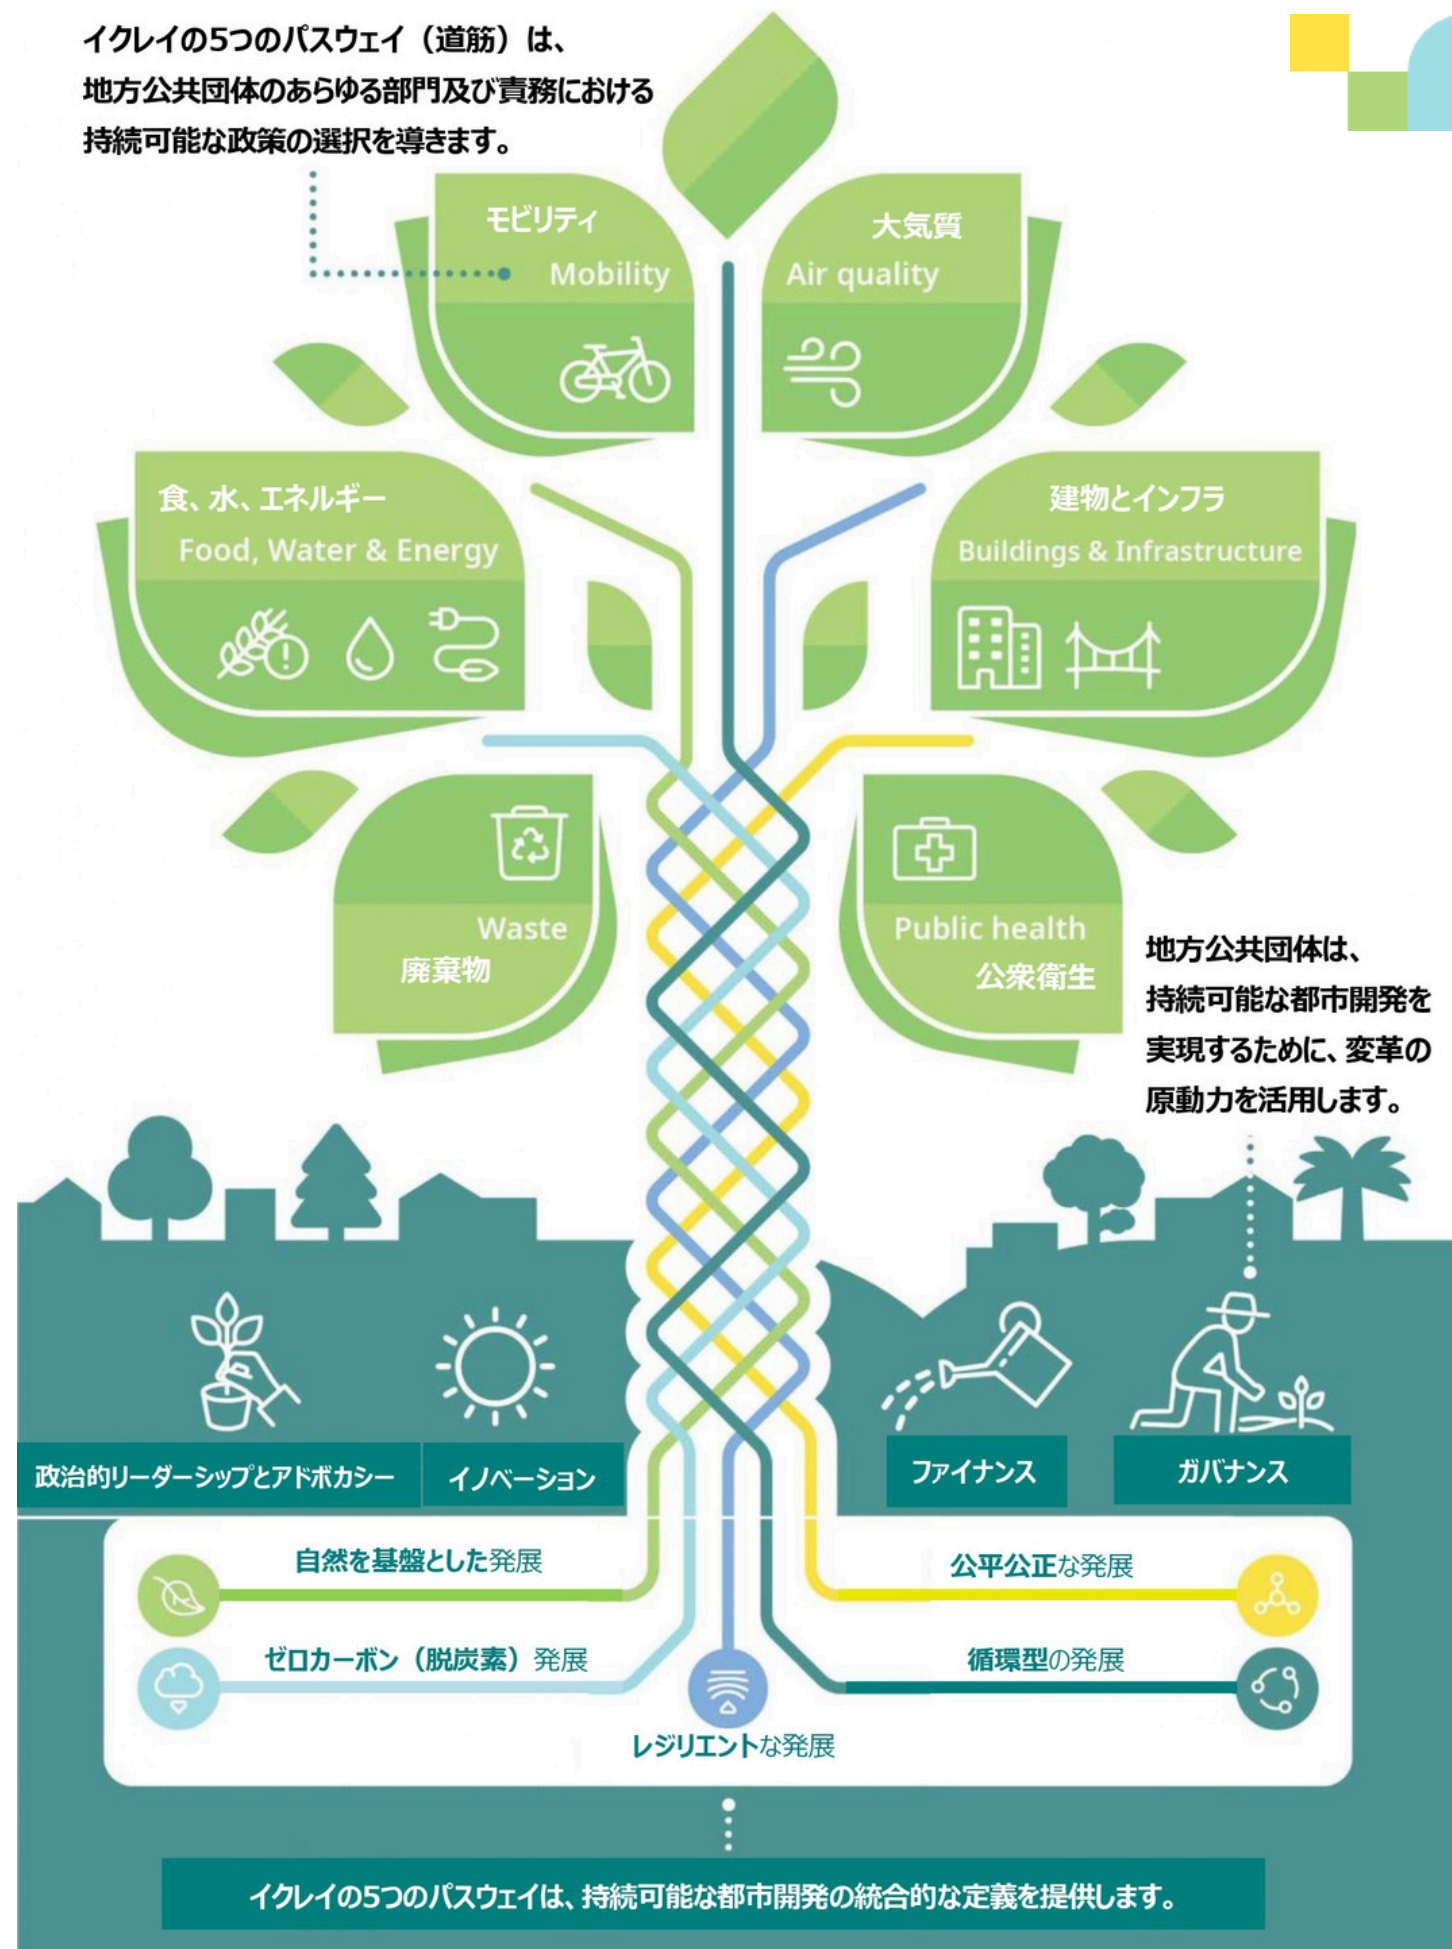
イクレイの5つのパスウェイ（道筋）は、
地方公共団体のあらゆる部門及び責務における
持続可能な政策の選択を導きます。

モビリティ
Mobility

大気質
Air quality

食、水、エネルギー
Food, Water & Energy

建物とインフラ
Buildings & Infrastructure

Waste
廃棄物

Public health
公衆衛生

地方公共団体は、持続可能な都市開発を実現するために、変革の原動力を活用します。

政治的リーダーシップとアドボカシー

イノベーション

ファイナンス

ガバナンス

自然を基盤とした発展

公平公正な発展

ゼロカーボン（脱炭素）発展

循環型の発展

レジリエントな発展

イクレイの5つのパスウェイは、持続可能な都市開発の統合的な定義を提供します。